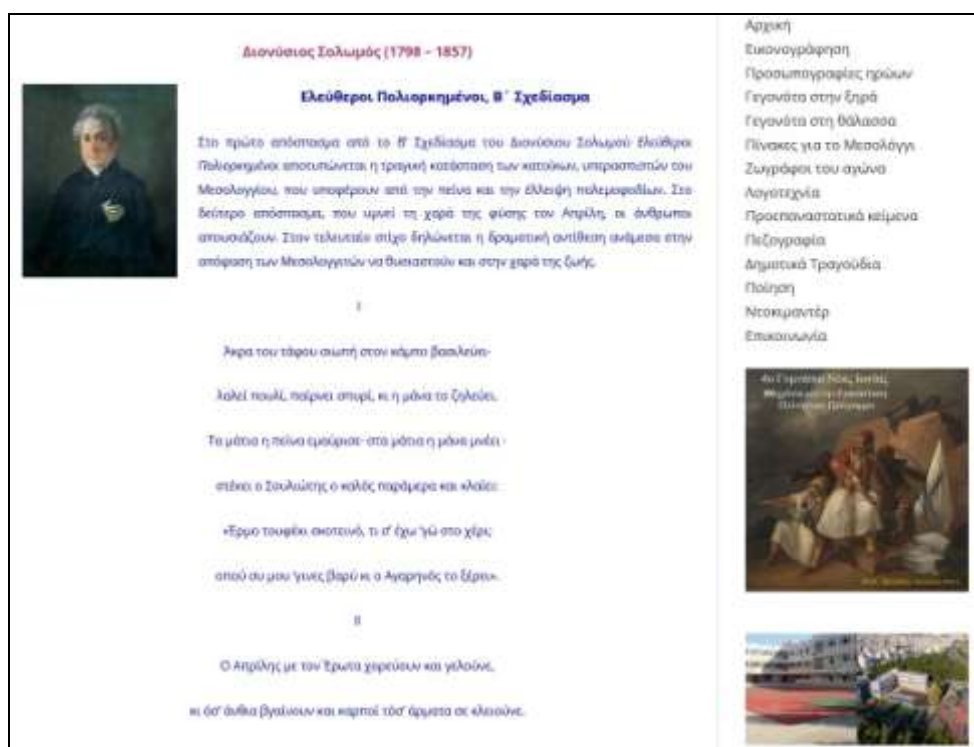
Διονύσιος Σολωμός (1798 - 1857)

Ελεύθεροι Πολιορκημένοι, Β΄ Σχεδίασμα

Στο πρώτο απόσπασμα από το Β΄ Σχεδίασμα του Διονύσιου Σολωμού Ελεύθεροι Πολιορκημένοι αποτυπώνεται η τραγική κατάσταση των κατοίκων, υπερασπιστών του Μεσολογγίου, που υποφέρουν από την πείνα και την έλλειψη πολεμοφοδίων. Στο δεύτερο απόσπασμα, που υμνεί τη χαρά της φύσης τον Απρίλη, οι άνθρωποι απουσιάζουν. Στον τελευταίο στίχο δηλώνεται η δραματική αντίθεση ανάμεσα στην απόφαση των Μεσολογγιτών να θυσιαστούν και στην χαρά της ζωής.

I

Άκρα του τάφου σιωπή στον κάμπο βασιλεύει·

λαλεί πουλί, παίρνει σπυρί, κι η μάνα το ζηλεύει.

Τα μάτια η πείνα εμαύρισε· στα μάτια η μάνα μνέει·

στέκει ο Σουλιώτης ο καλός παράμερα και κλαίει:

«Έρμο τουφέκι σκοτεινό, τι σ' έχω 'γώ στο χέρι;

οπού συ μου 'γινες βαρύ κι ο Αγαρηνός το ξέρει».

II

Ο Απρίλης με τον Έρωτα χορεύουν και γελούνε,

κι όσ' άνθια βγαίνουν και καρποί τόσ' άρματα σε κλειούνε.

Αρχική
Εικονογράφηση
Προσωπογραφίες ηρώων
Γεγονότα στην ξηρά
Γεγονότα στη θάλασσα
Πίνακες για το Μεσολόγγι
Ζωγράφοι του αγώνα
Λογοτεχνία
Προεπαναστατικά κείμενα
Πεζογραφία
Δημοτικά Τραγούδια
Ποίηση
Ντοκιμαντέρ
Επικοινωνία

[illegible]